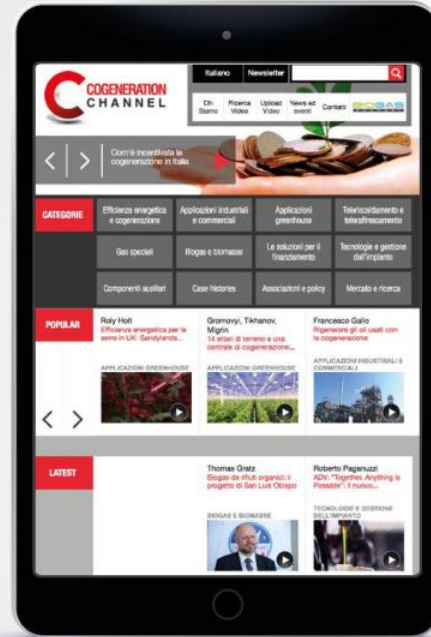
COGENERATION CHANNEL

Italiano Newsletter

Chi Siamo Ricerca Video Upload Video News ed eventi Contatti BIOGAS

< >

Com'è incentivata la cogenerazione in Italia

CATEGORIE

Efficienza energetica e cogenerazione

Applicazioni industriali e commerciali

Applicazioni greenhouse

Teleriscaldamento e teleraffrescamento

Gas speciali

Biogas e biomasse

Le soluzioni per il finanziamento

Tecnologie e gestione dell'impianto

Componenti ausiliari

Case histories

Associazioni e policy

Mercato e ricerca

POPULAR

Roly Holt
Efficienza energetica per le serre in UK: Sandylands...

APPLICAZIONI GREENHOUSE

Gromovyi, Tikhanov, Migrin
14 ettari di terreno e una centrale di cogenerazione...

APPLICAZIONI GREENHOUSE

Francesco Gallo
Rigenerare gli oli usati con la cogenerazione

APPLICAZIONI INDUSTRIALI E COMMERCIALI

< >

LATEST

Thomas Gratz
Biogas da rifiuti organici: il progetto di San Luis Obispo

BIOGAS E BIOMASSE

Roberto Paganuzzi
ADV: "Together, Anything is Possible": il nuovo...

TECNOLOGIE E GESTIONE DELL'IMPIANTO